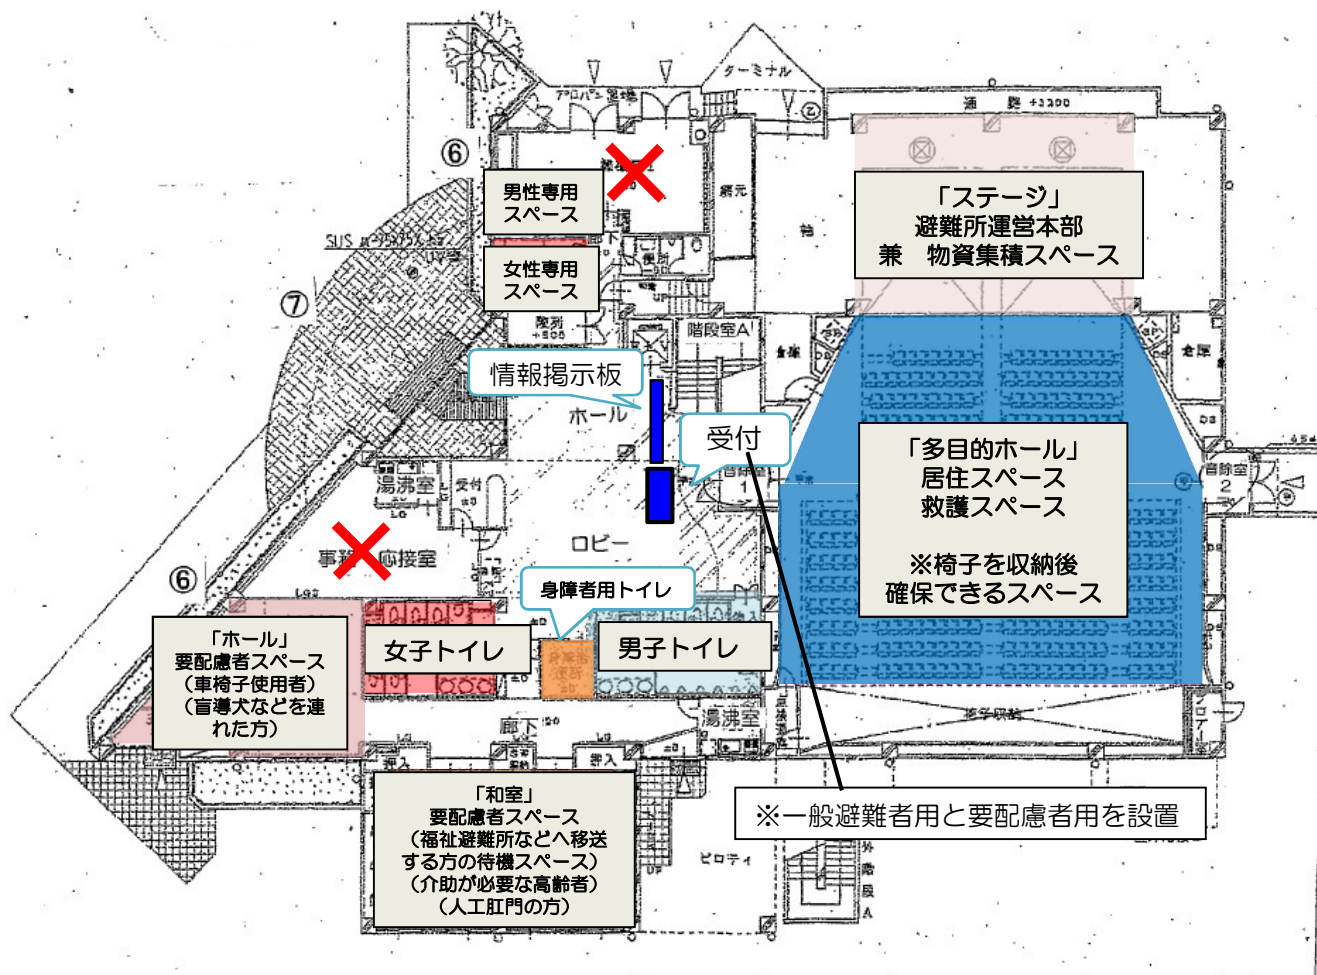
ターミナル
アルバン置場
⑥
男性専用スペース
女性専用スペース
⑦
階段室A
情報掲示板
ホール
受付
湯沸室
受付
事務室
応接室
ロビー
⑥
身障者用トイレ
「ホール」
要配慮者スペース
（車椅子使用者）
（盲導犬などを連れた方）
女子トイレ
男子トイレ
廊下
湯沸室
「和室」
要配慮者スペース
（福祉避難所などへ移送する方の待機スペース）
（介助が必要な高齢者）
（人工肛門の方）
「ステージ」
避難所運営本部
兼　物資集積スペース
倉庫
「多目的ホール」
居住スペース
救護スペース

※椅子を収納後
確保できるスペース
※一般避難者用と要配慮者用を設置
ピロティ